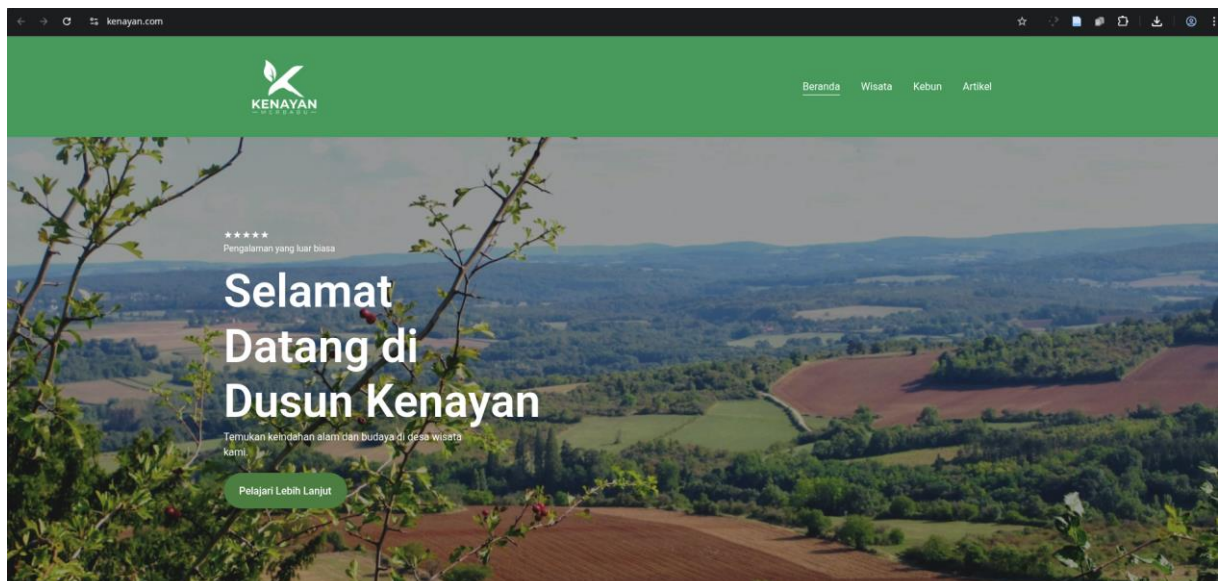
kenayan.com

KENAYAN
—MERBABU—

Beranda Wisata Kebun Artikel

★★★★★
Pengalaman yang luar biasa

Selamat Datang di Dusun Kenayan

Temukan keindahan alam dan budaya di desa wisata kami.

Pelajari Lebih Lanjut